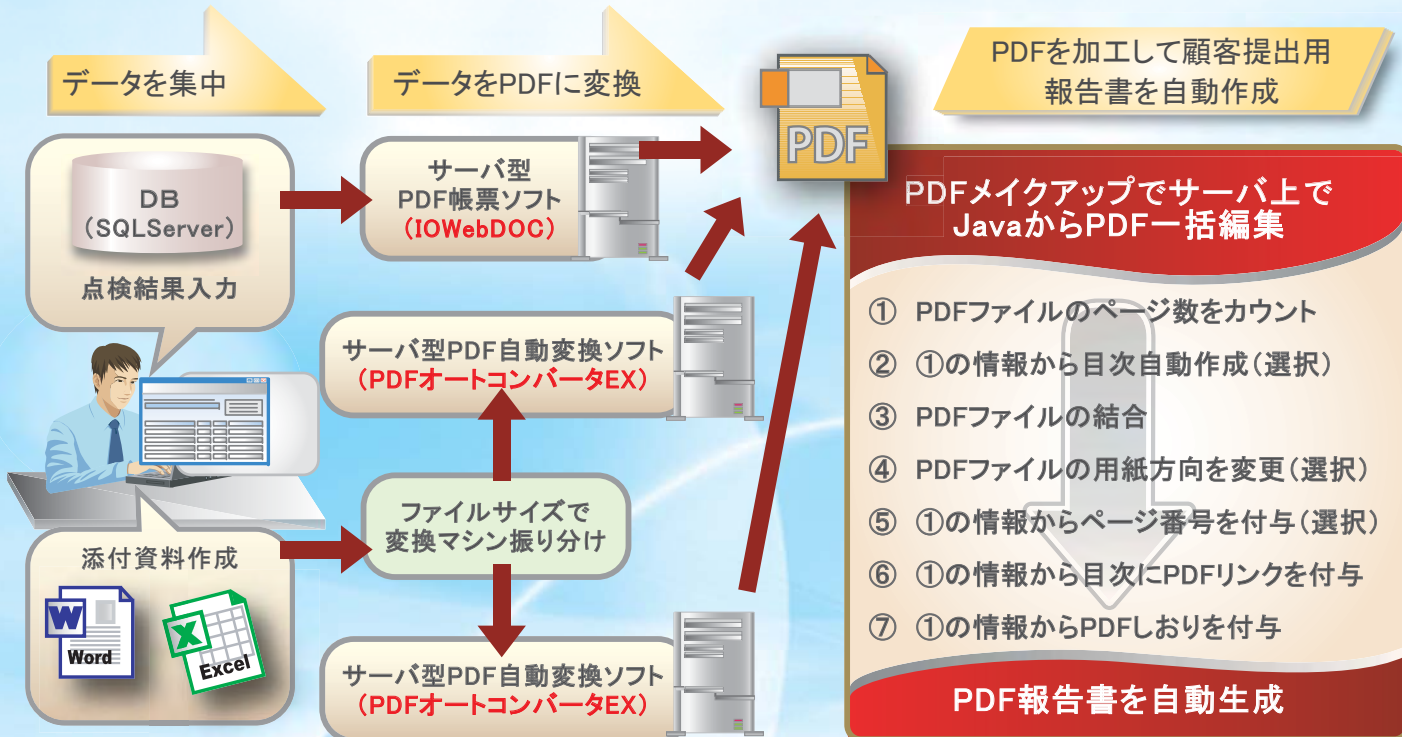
データを集中

データをPDFに変換

PDFを加工して顧客提出用
報告書を自動作成

DB
(SQLServer)

点検結果入力

サーバ型
PDF帳票ソフト
(IOWebDOC)

PDF

PDFメイクアップでサーバ上で
JavaからPDF一括編集

サーバ型PDF自動変換ソフト
(PDFオートコンバータEX)

① PDFファイルのページ数をカウント
② ①の情報から目次自動作成(選択)
③ PDFファイルの結合
④ PDFファイルの用紙方向を変更(選択)
⑤ ①の情報からページ番号を付与(選択)
⑥ ①の情報から目次にPDFリンクを付与
⑦ ①の情報からPDFしおりを付与

ファイルサイズで
変換マシン振り分け

添付資料作成

Word

Excel

サーバ型PDF自動変換ソフト
(PDFオートコンバータEX)

PDF報告書を自動生成